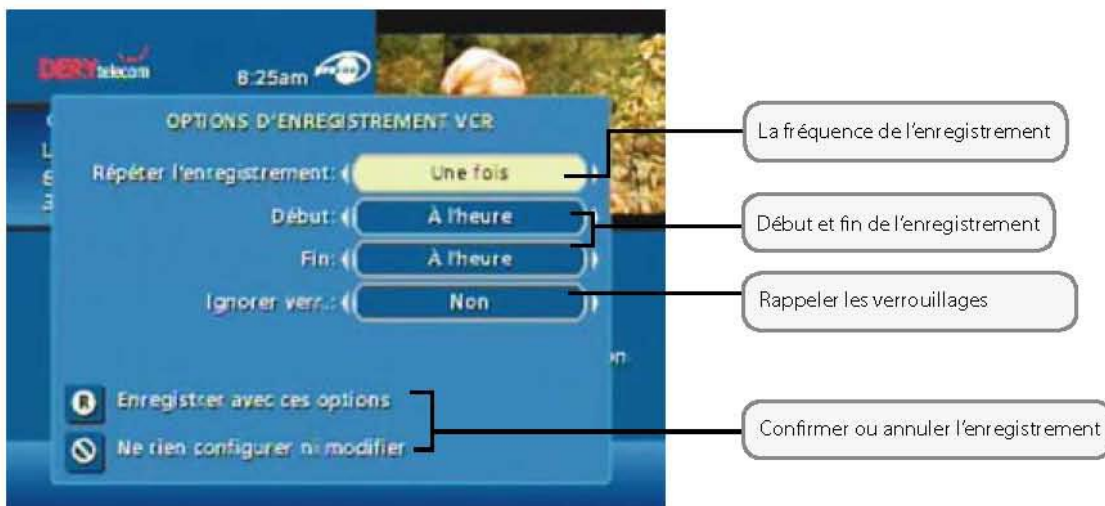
DERYtelecom

8:25am

OPTIONS D'ENREGISTREMENT VCR

Répéter l'enregistrement: Une fois

Début: À l'heure

Fin: À l'heure

Ignorer verr.: Non

Enregistrer avec ces options

Ne rien configurer ni modifier

La fréquence de l'enregistrement

Début et fin de l'enregistrement

Rappeler les verrouillages

Confirmer ou annuler l'enregistrement